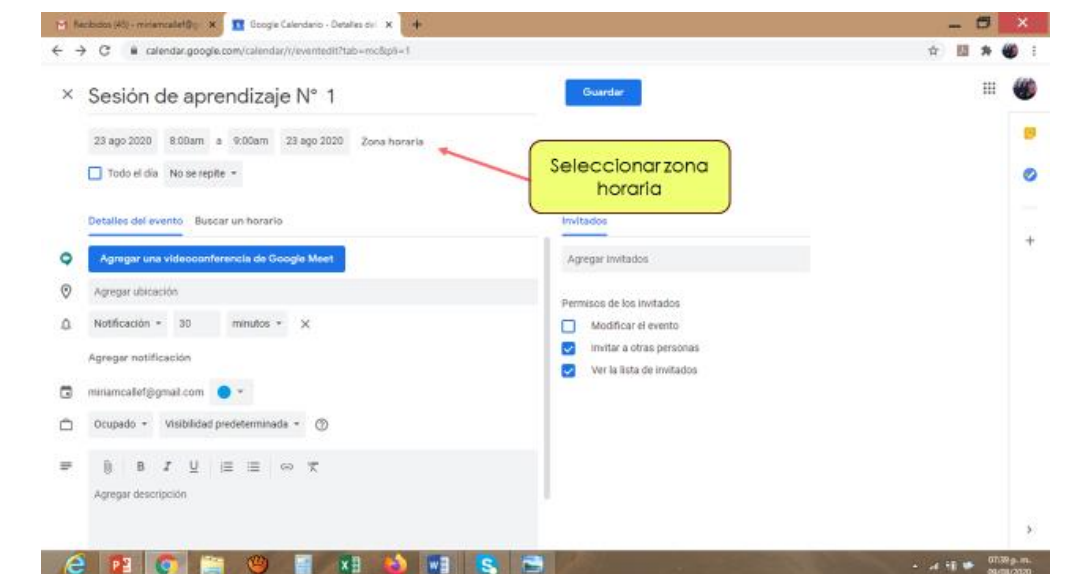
Recibidos (45) - miriamcallef@g ×
Google Calendario - Detalles de ×
+
calendar.google.com/calendar/r/eventedit?tab=mc&pli=1

× Sesión de aprendizaje N° 1

Guardar

23 ago 2020 8:00am a 9:00am 23 ago 2020 Zona horaria

Seleccionar zona horaria

Todo el día No se repite

Detalles del evento Buscar un horario

Invitados

Agregar una videoconferencia de Google Meet

Agregar invitados

Agregar ubicación

Permisos de los invitados

Notificación 30 minutos ×

Modificar el evento

Invitar a otras personas

Ver la lista de invitados

Agregar notificación

miriamcallef@gmail.com

Ocupado Visibilidad predeterminada

Agregar descripción

07:39 p. m.
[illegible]